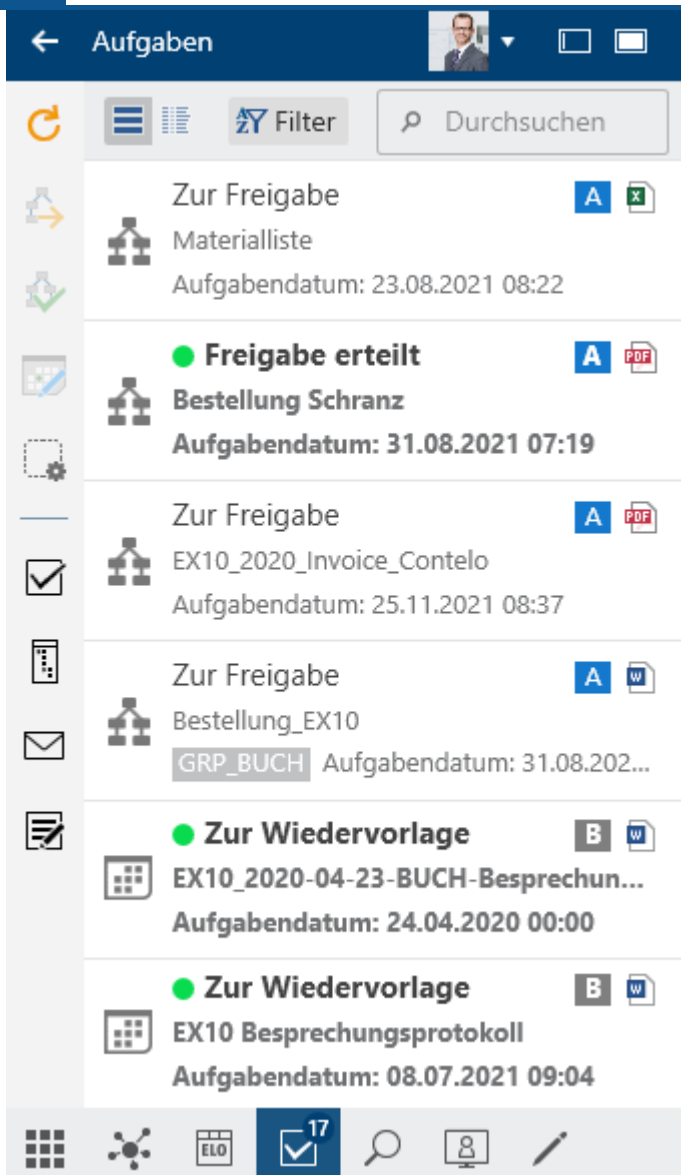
Aufgaben

Filter
Durchsuchen

Zur Freigabe
A
Materialliste
Aufgabendatum: 23.08.2021 08:22

Freigabe erteilt
A
PDF
Bestellung Schranz
Aufgabendatum: 31.08.2021 07:19

Zur Freigabe
A
PDF
EX10_2020_Invoice_Contelo
Aufgabendatum: 25.11.2021 08:37

Zur Freigabe
A
W
Bestellung_EX10
GRP_BUCH Aufgabendatum: 31.08.202...

Zur Wiedervorlage
B
W
EX10_2020-04-23-BUCH-Besprechun...
Aufgabendatum: 24.04.2020 00:00

Zur Wiedervorlage
B
W
EX10 Besprechungsprotokoll
Aufgabendatum: 08.07.2021 09:04

ELO
17